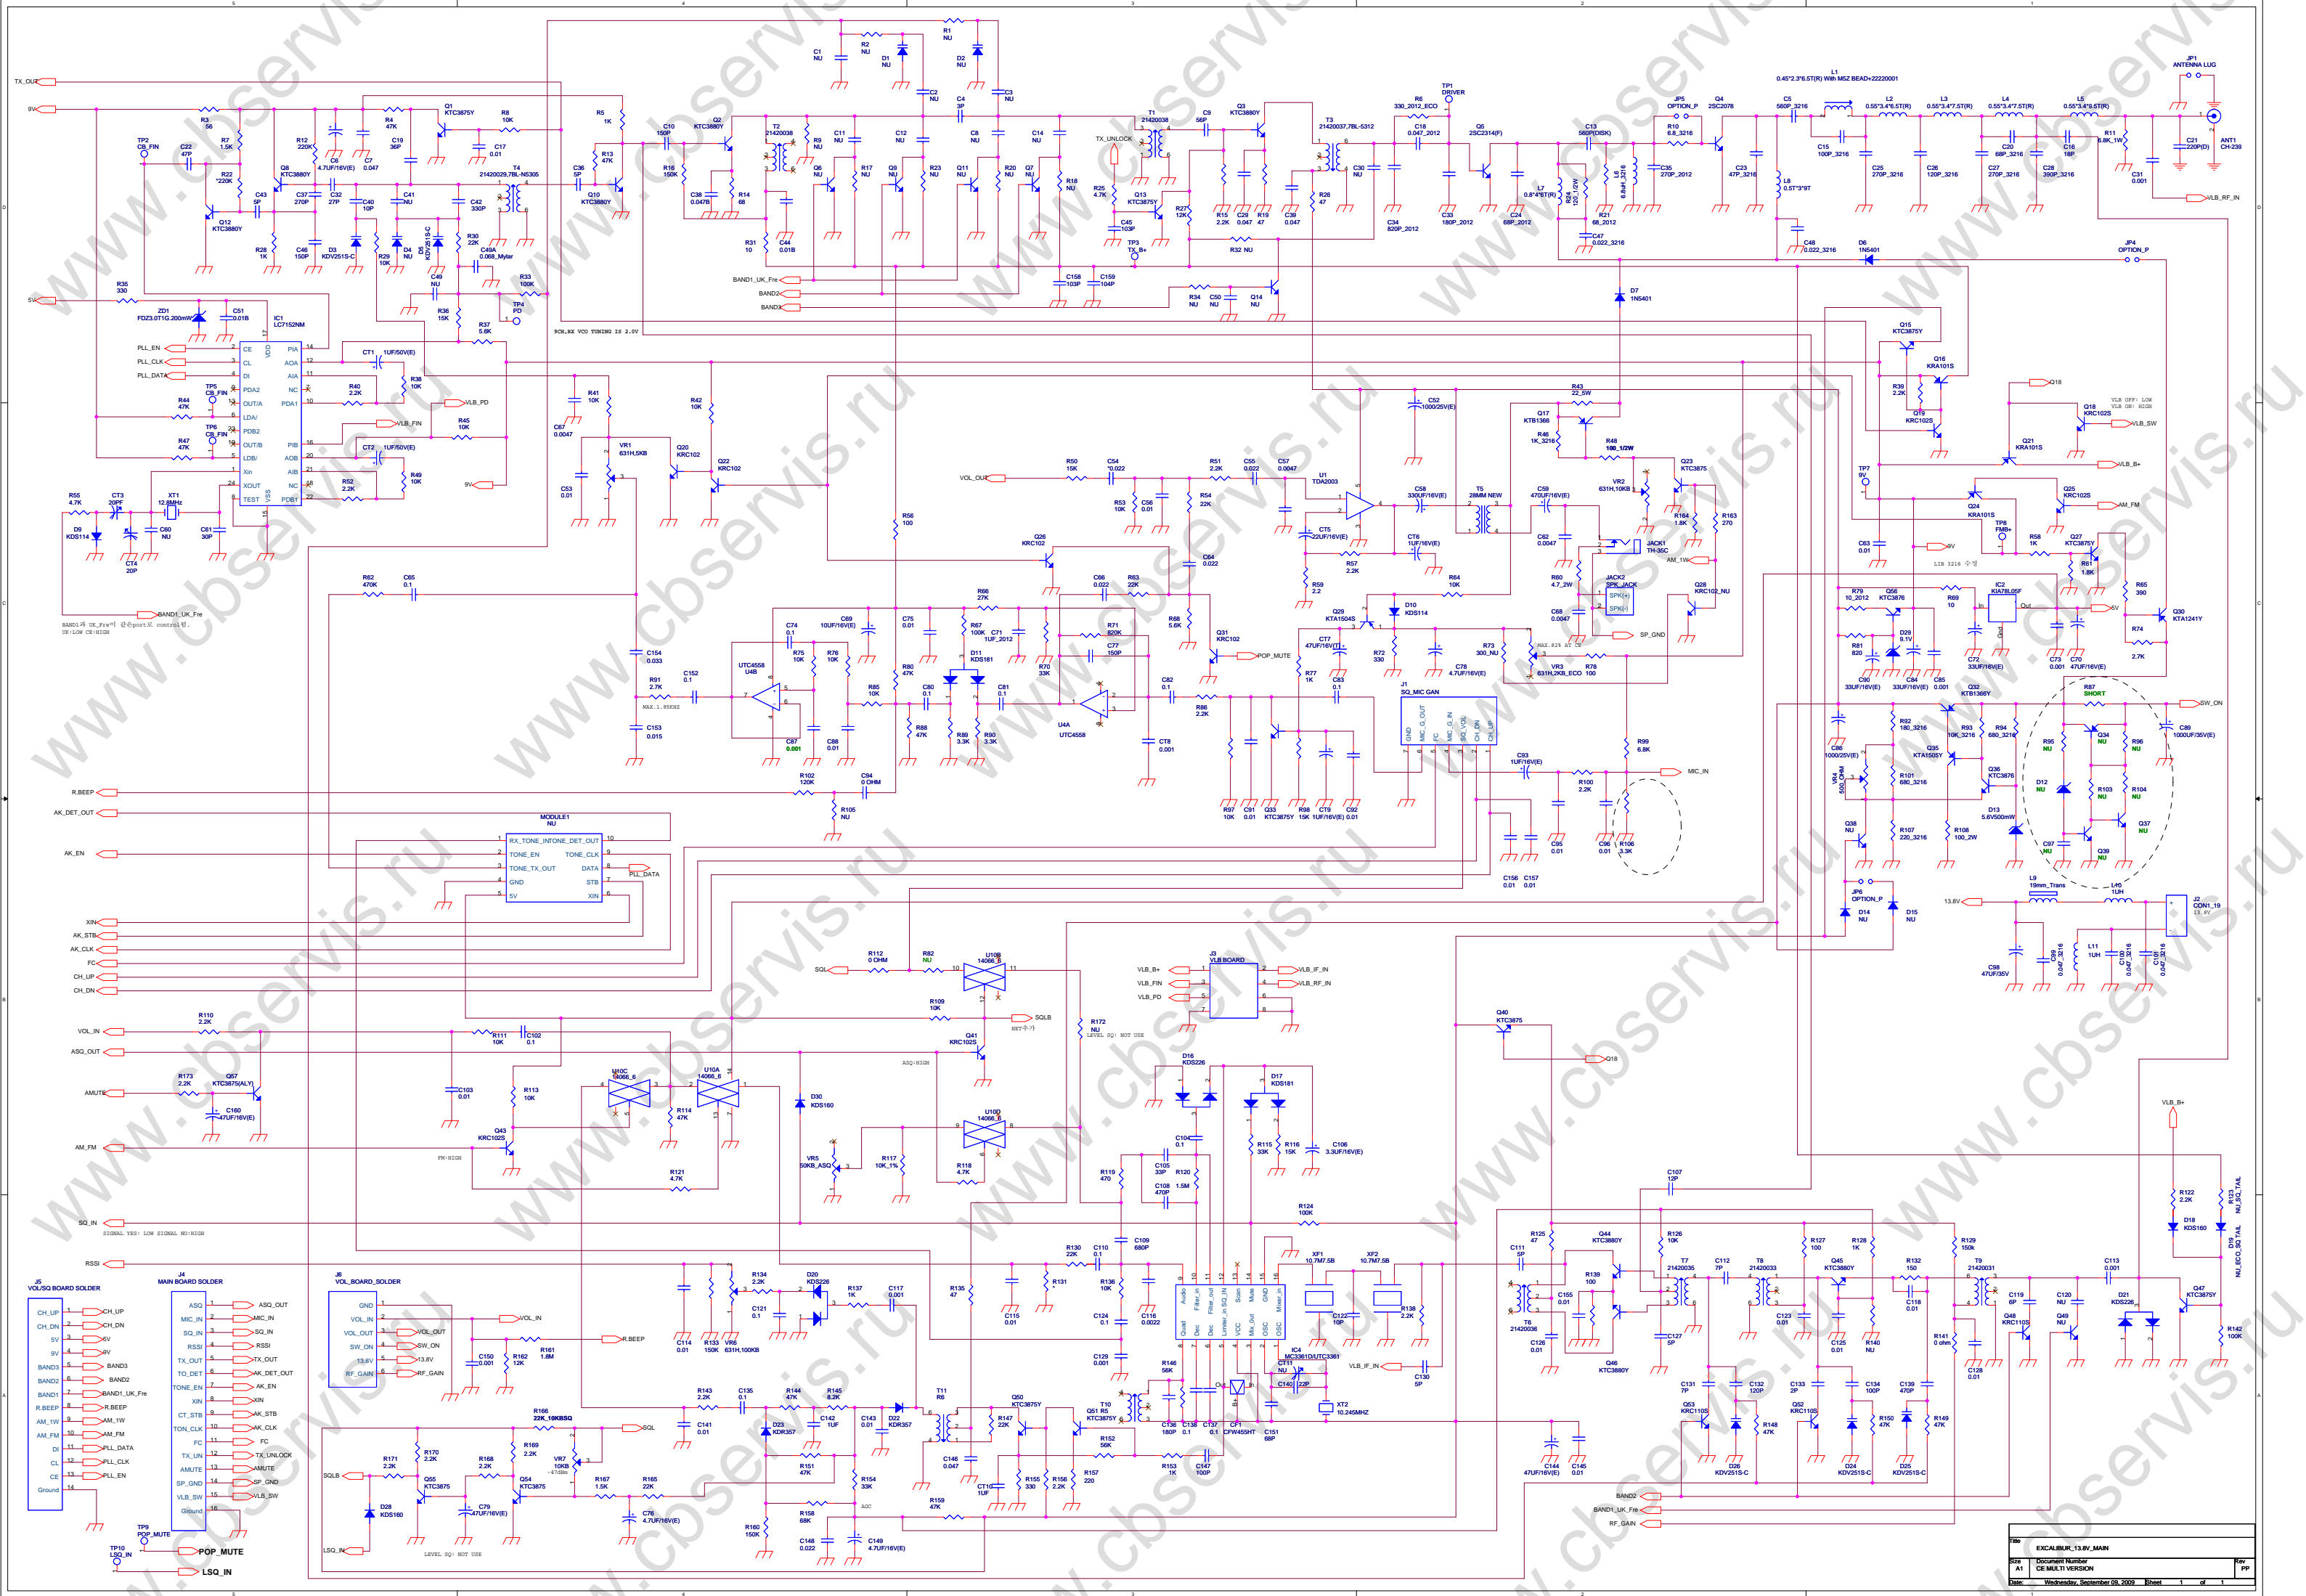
TX_OUT
9V
5V
Q1 KTC3875Y
R8 10K
R3 56
R7 1.5K
R4 47K
C19 36P
C17 0.01
T4 21420029,7BL-N5305
TP2 CB_FIN
C22 47P
R22 220K
R12 220K
C6 4.7UF/16V(E)
C7 0.047
Q8 KTC3880Y
Q12 KTC3880Y
C43 5P
C37 270P
C32 27P
C40 10P
C41 NU
C42 330P
R28 1K
C46 150P
D3 KDV251S-C
R29 10K
D4 NU
D5 KDV251S-C
R30 22K
C49A 0.068_Mylar
C49 NU
R33 100K
TP4 PD
R36 15K
R37 5.6K
R35 330
ZD1 FDZ3.0T1G.200mW
C51 0.01B
IC1 LC7152NM
PLL_EN
PLL_CLK
PLL_DATA
CE
CL
DI
PDA2
OUT/A
LDA/
PDB2
OUT/B
LDB/
Xin
XOUT
TEST
VDD
VSS
PIA
AOA
AIA
NC
PDA1
PIB
AOB
AIB
NC
PDB1
TP5 CB_FIN
TP6 CB_FIN
R44 47K
R47 47K
CT1 1UF/50V(E)
R38 10K
R40 2.2K
VLB_PD
VLB_FIN
R45 10K
CT2 1UF/50V(E)
R49 10K
R52 2.2K
R55 4.7K
CT3 20PF
XT1 12.8MHz
C60 NU
C61 30P
D9 KDS114
CT4 20P
BAND1_UK_Fre
BAND1과 UK_Fre에 같은port로 control함.
UK:LOW CE:HIGH
C1 NU
R2 NU
D1 NU
R1 NU
D2 NU
C2 NU
C3 NU
C4 3P
R5 1K
C10 150P
Q2 KTC3880Y
T2 21420038
R9 NU
C11 NU
C12 NU
C8 NU
C14 NU
R13 47K
C36 5P
Q10 KTC3880Y
R16 150K
C38 0.047B
R14 68
R31 10
C44 0.01B
Q6 NU
R17 NU
Q9 NU
R23 NU
Q11 NU
R20 NU
Q7 NU
R18 NU
BAND1_UK_Fre
BAND2
BAND3
9CH,RX VCO TUNING IS 2.0V
T1 21420038
C9 56P
Q3 KTC3880Y
TX_UNLOCK
R25 4.7K
Q13 KTC3875Y
C45 103P
TP3 TX_B+
R27 12K
R15 2.2K
C29 0.047
R19 47
C39 0.047
R26 47
C30 NU
R32 NU
C158 103P
C159 104P
R34 NU
C50 NU
Q14 NU
T3 21420037,7BL-5312
R6 330_2012_ECO
TP1 DRIVER
C18 0.047_2012
C34 820P_2012
C33 180P_2012
Q5 2SC2314(F)
C24 68P_2012
JP5 OPTION_P
Q4 2SC2078
C13 560P(DISK)
R10 6.8_3216
L7 0.8*4*6T(R)
R24 120_1/2W
L6 6.8uH
C35 270P_2012
R21 68_2012
C47 0.022_3216
L1 0.45*2.3*6.5T(R) With MSZ BEAD+22220001
C5 560P_3216
L2 0.55*3.4*6.5T(R)
L3 0.55*3.4*7.5T(R)
L4 0.55*3.4*7.5T(R)
L5 0.55*3.4*6.5T(R)
JP1 ANTENNA LUG
ANT1 CH-239
C15 100P_3216
C23 47P_3216
L8 0.5T*3*9T
C48 0.022_3216
C25 270P_3216
C26 120P_3216
C20 68P_3216
C27 270P_3216
C28 390P_3216
C16 18P
R11 6.8K_1W
C21 220P(D)
C31 0.001
VLB_RF_IN
D6 1N5401
JP4 OPTION_P
D7 1N5401
Q15 KTC3875Y
Q16 KRA101S
R39 2.2K
Q19 KRC102S
Q18
Q18 KRC102S
VLB OFF: LOW
VLB ON: HIGH
VLB_SW
Q21 KRA101S
VLB_B+
TP7 9V
Q25 KRC102S
AM_FM
Q24 KRA101S
TP8 FMB+
R58 1K
Q27 KTC3875Y
C63 0.01
9V
R61 1.8K
LIB 3216 수정
R65 390
IC2 KIA78L05F
In
Out
Gnd
5V
Q30 KTA1241Y
R74 2.7K
R79 10_2012
Q56 KTC3876
R69 10
D29 9.1V
R81 820
C90 33UF/16V(E)
C84 33UF/16V(E)
C85 0.001
C72 33UF/16V(E)
C73 0.001
C70 47UF/16V(E)
Q32 KTB1366Y
R87 SHORT
SW_ON
C89 1000UF/35V(E)
R82 180_3216
R93 10K_3216
R94 680_3216
R95 NU
Q34 NU
R96 NU
C86 1000/25V(E)
VR4 500_OHM
Q35 KTA1505Y
R101 680_3216
Q36 KTC3876
D12 NU
R103 NU
R104 NU
D13 5.6V500mW
Q38 NU
R107 220_3216
R108 100_2W
C97 NU
Q39 NU
Q37 NU
JP6 OPTION_P
D14 NU
D15 NU
L9 19mm_Trans
L10 1UH
13.8V
J2 CON1_19
13.8V
C98 47UF/35V
C99 0.047_3216
L11 1UH
C100 0.047_3216
C101 0.047_3216
R41 10K
C67 0.0047
R42 10K
VR1 631H,5KB
Q20 KRC102
Q22 KRC102
C53 0.01
R56 100
VOL_OUT
R50 15K
C54 0.022
R53 10K
C56 0.01
R51 2.2K
R54 22K
C55 0.022
C57 0.0047
U1 TDA2003
C52 1000/25V(E)
R43 22_5W
Q17 KTB1366
R46 1K_3216
R48 100_1/2W
Q23 KTC3875
VR2 631H,10KB
R164 1.8K
R163 270
C58 330UF/16V(E)
T5 28MM NEW
C59 470UF/16V(E)
C62 0.0047
JACK1 TH-3SC
AM_1W
CT5 22UF/16V(E)
CT6 1UF/16V(E)
R57 2.2K
R59 2.2
C64 0.022
R64 10K
R60 4.7_2W
JACK2 SPK_JACK
SPK(+)
SPK(-)
C68 0.0047
SP_GND
Q28 KRC102_NU
Q26 KRC102
R62 470K
C65 0.1
C154 0.033
R91 2.7K
C152 0.1
MAX.1.85KHZ
C153 0.015
C74 0.1
C69 10UF/16V(E)
R75 10K
R76 10K
U4B UTC4558
C87 0.001
C88 0.01
C75 0.01
R66 27K
R67 100K
C71 1UF_2012
D11 KDS181
R85 10K
R80 47K
R88 47K
C80 0.1
R89 3.3K
R90 3.3K
C81 0.1
R70 33K
C66 0.022
R63 22K
R71 820K
C77 150P
U4A UTC4558
R68 5.6K
Q31 KRC102
POP_MUTE
C82 0.1
R86 2.2K
CT8 0.001
Q29 KTA1504S
C77 47UF/16V(T)
D10 KDS114
R72 330
R77 1K
C83 0.1
R73 300_NU
MAX.82K AT CH
C78 4.7UF/16V(E)
VR3 631H,2KB_ECO
R78 100
J1 SQ_MIC GAN
GND
MIC_G_OUT
FC
MIC_G_IN
SQ_VOL
CH_DN
CH_UP
R99 6.8K
C93 1UF/16V(E)
R100 2.2K
MIC_IN
C95 0.01
C96 0.01
R106 3.3K
C156 0.01
C157 0.01
R97 10K
C91 0.01
Q33 KTC3875Y
R98 15K
CT9 1UF/16V(E)
C92 0.01
R102 120K
C94 0 OHM
R105 NU
R.BEEP
AK_DET_OUT
AK_EN
MODULE1 NU
RX_TONE_IN/TONE_DET_OUT
TONE_EN
TONE_CLK
TONE_TX_OUT
DATA
GND
STB
5V
XIN
PLL_DATA
XIN
AK_STB
AK_CLK
FC
CH_UP
CH_DN
SQL
R112 0 OHM
R82 NU
U10B 14066_6
R109 10K
SQLB
R172 NU
LEVEL SQ: NOT USE
J3 VLB BOARD
VLB_B+
VLB_FIN
VLB_PD
VLB_IF_IN
VLB_RF_IN
Q40 KTC3875
Q18
VOL_IN
R110 2.2K
R111 10K
C102 0.1
ASQ_OUT
Q41 KRC102S
ASQ:HIGH
R173 2.2K
Q57 KTC3875(ALY)
AMUTE
C160 47UF/16V(E)
C103 0.01
R113 10K
U10C 14066_6
U10A 14066_6
R114 47K
D30 KDS160
U10D 14066_6
AM_FM
Q43 KRC102S
FM:HIGH
R121 4.7K
VR5 50KB_ASQ
R117 10K_1%
R118 4.7K
D16 KDS226
D17 KDS181
C104 0.1
R115 33K
R116 15K
C106 3.3UF/16V(E)
R119 470
C105 33P
R120
C108 470P
1.5M
SQ_IN
SIGNAL YES: LOW SIGNAL NO:HIGH
RSSI
R124 100K
C107 12P
VLB_B+
R122 2.2K
R123 NU_SQ_TAIL
D18 KDS160
D19 NU_ECO_SQ_TAIL
J5 VOL/SQ BOARD SOLDER
CH_UP
CH_DN
5V
9V
BAND3
BAND2
BAND1
R.BEEP
AM_1W
AM_FM
DI
CL
CE
Ground
J4 MAIN BOARD SOLDER
ASQ
MIC_IN
SQ_IN
RSSI
TX_OUT
TO_DET
TONE_EN
XIN
CT_STB
TON_CLK
FC
TX_UN
AMUTE
SP_GND
VLB_SW
Gound
ASQ_OUT
MIC_IN
SQ_IN
RSSI
TX_OUT
AK_DET_OUT
AK_EN
XIN
AK_STB
AK_CLK
FC
TX_UNLOCK
AMUTE
SP_GND
VLB_SW
CH_UP
CH_DN
5V
9V
BAND3
BAND2
BAND1_UK_Fre
R.BEEP
AM_1W
AM_FM
PLL_DATA
PLL_CLK
PLL_EN
J6 VOL_BOARD_SOLDER
GND
VOL_IN
VOL_OUT
SW_ON
13.8V
RF_GAIN
VOL_IN
VOL_OUT
SW_ON
13.8V
RF_GAIN
C150 0.001
R162 12K
R161 1.8M
R.BEEP
C114 0.01
R133 150K
VR6 631H,100KB
R134 2.2K
C121 0.1
D20 KDS226
R137 1K
C117 0.001
R135 47
R131
R130 22K
C110 0.1
C109 680P
R136 10K
C124 0.1
C116 0.0022
C115 0.01
C129 0.001
R146 56K
IC4 MC3361D/UTC3361
Audio
Filter_in
Filter_out
Scan
Mute
GND
Mixer_in
Quad
Dec
Dec
Limiter_in SQ_IN
VCC
Mix_out
OSC
OSC
XF1 10.7M7.5B
XF2 10.7M7.5B
C122 10P
R138 2.2K
VLB_IF_IN
C111 NU
C140 22P
C130 5P
XT2 10.245MHZ
C136 180P
C138 0.1
C137 0.1
CF1 CFW455HT
C151 68P
C147 100P
R153 1K
R152 56K
R157 220
R125 47
C111 5P
Q44 KTC3880Y
R126 10K
T7 21420035
C112 7P
T8 21420033
R127 100
R128 1K
Q45 KTC3880Y
R132 150
C118 0.01
R129 150K
T9 21420031
C113 0.001
C155 0.01
T6 21420036
C126 0.01
R139 100
C127 5P
Q46 KTC3880Y
C123 0.01
C125 0.01
R140 NU
R141 0 ohm
C128 0.01
C119 6P
Q48 KRC110S
C120 NU
Q49 NU
D21 KDS226
Q47 KTC3875Y
R142 100K
C131 7P
Q53 KRC110S
C132 120P
D26 KDV251S-C
R148 47K
C133 2P
Q52 KRC110S
D24 KDV251S-C
C134 100P
C139 470P
R150 47K
D25 KDV251S-C
R149 47K
C144 47UF/16V(E)
C145 0.01
BAND2
BAND1_UK_Fre
RF_GAIN
R143 2.2K
C135 0.1
R144 47K
R145 8.2K
C141 0.01
D23 KDR357
C142 1UF
C143 0.01
D22 KDR357
T11 R6
C146 0.047
Q50 KTC3875Y
R147 22K
Q51 R5 KTC3875Y
T10 21420032
CT10 1UF
R155 330
R156 2.2K
R166 22K_10KBSQ
SQL
R170 2.2K
R171 2.2K
R168 2.2K
R169 2.2K
VR7 10KB -47dBm
R151 47K
R154 33K
AGC
SQLB
Q55 KTC3875
Q54 KTC3875
R167 1.5K
R165 22K
R159 47K
D28 KDS160
C79 47UF/16V(E)
C76 4.7UF/16V(E)
R158 68K
R160 150K
C148 0.022
C149 4.7UF/16V(E)
LSQ_IN
LEVEL SQ: NOT USE
TP9 POP_MUTE
POP_MUTE
TP10 LSQ_IN
LSQ_IN
Title
EXCALIBUR_13.8V_MAIN
Size A1
Document Number
CE MULTI VERSION
Rev PP
Date: Wednesday, September 09, 2009
Sheet 1 of 1
www.cbservis.ru